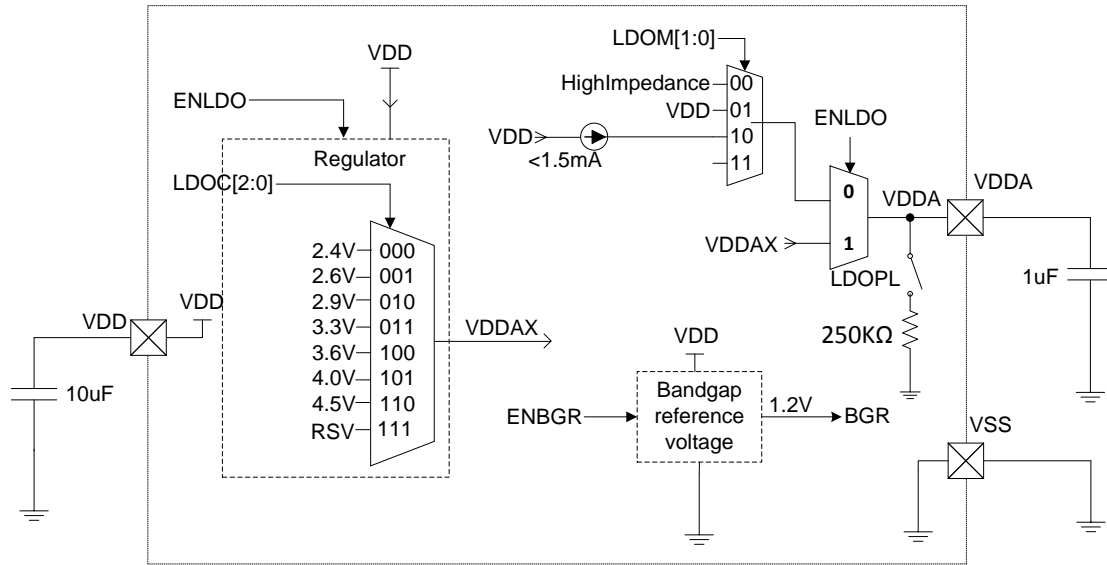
LDOM[1:0]

VDD

HighImpedance 00

VDD 01

ENLDO

VDD

10

<1.5mA

11

ENLDO

Regulator

LDOC[2:0]

0

VDDA

VDDA

VDDAX

1

LDOPL

1uF

2.4V 000

2.6V 001

2.9V 010

3.3V 011

3.6V 100

4.0V 101

4.5V 110

RSV 111

VDD

VDD

VDDAX

VDD

250KΩ

10uF

ENBGR

Bandgap reference voltage

1.2V

BGR

VSS